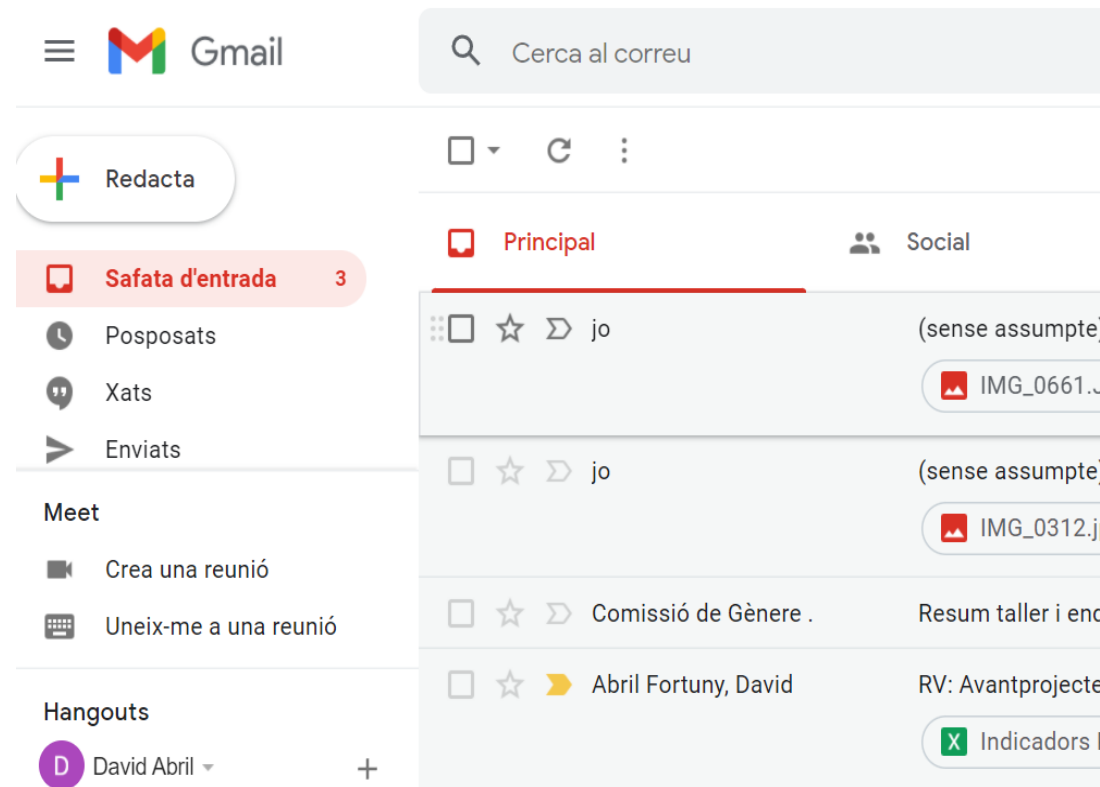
Gmail

Cerca al correu

Redacta

Safata d'entrada 3

Posposats

Xats

Enviats

Meet

Crea una reunió

Uneix-me a una reunió

Hangouts

D David Abril

+

Principal

Social

jo (sense assumpte)

IMG_0661.J

jo (sense assumpte)

IMG_0312.j

Comissió de Gènere . Resum taller i enc

Abril Fortuny, David RV: Avantprojecte

X Indicadors